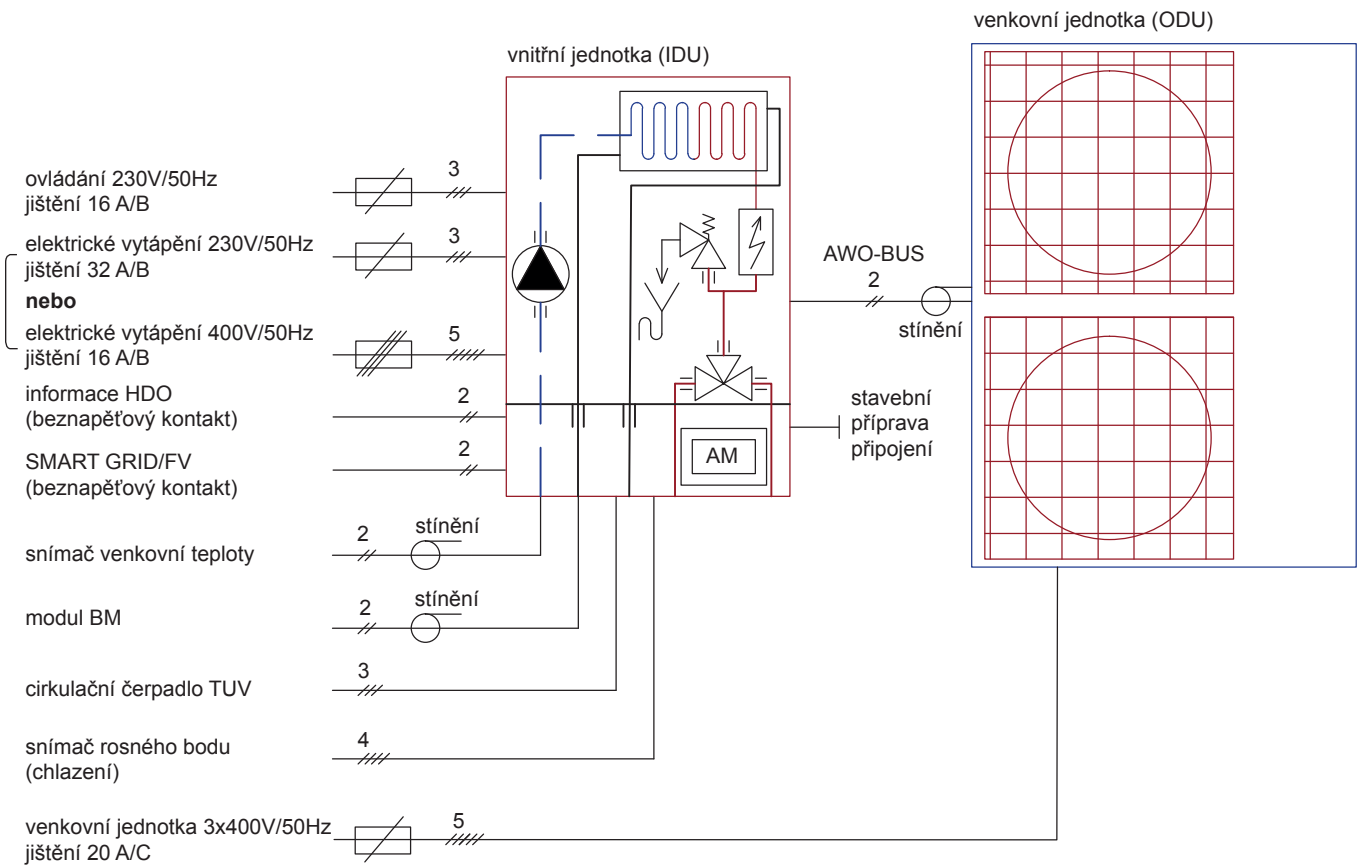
venkovní jednotka (ODU)

vnitřní jednotka (IDU)

ovládání 230V/50Hz
jištění 16 A/B

3

elektrické vytápění 230V/50Hz
jištění 32 A/B

3

**nebo**

elektrické vytápění 400V/50Hz
jištění 16 A/B

5

AWO-BUS
2
stínění

informace HDO
(beznapěťový kontakt)

2

stavební
příprava
připojení

SMART GRID/FV
(beznapěťový kontakt)

2

AM

snímač venkovní teploty

2
stínění

modul BM

2
stínění

cirkulační čerpadlo TUV

3

snímač rosného bodu
(chlazení)

4

venkovní jednotka 3x400V/50Hz
jištění 20 A/C

5